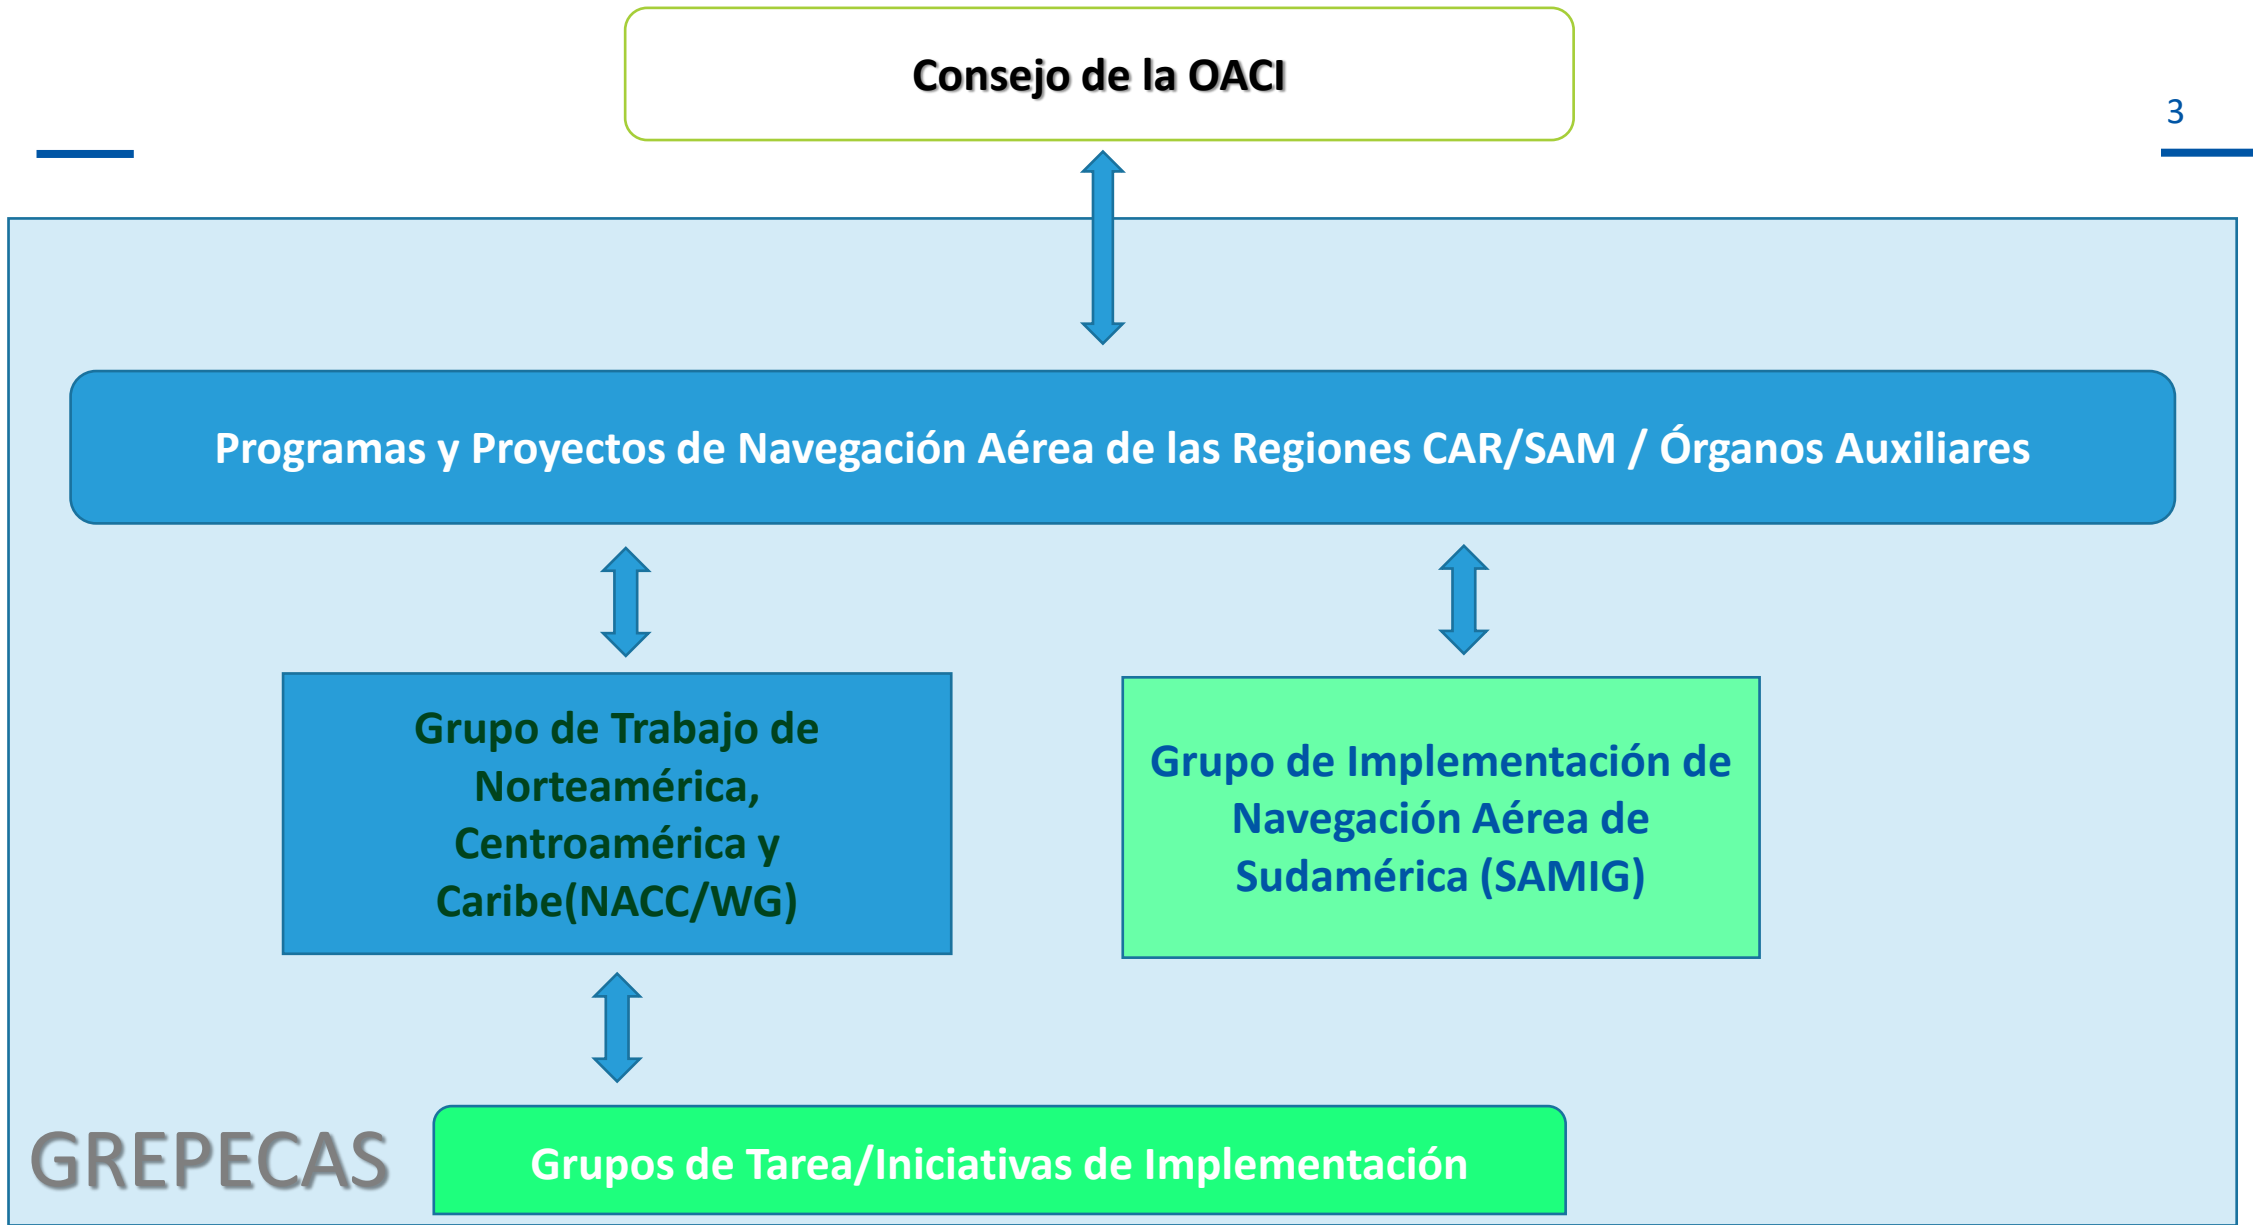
Consejo de la OACI

3

Programas y Proyectos de Navegación Aérea de las Regiones CAR/SAM / Órganos Auxiliares

Grupo de Trabajo de Norteamérica, Centroamérica y Caribe(NACC/WG)

Grupo de Implementación de Navegación Aérea de Sudamérica (SAMIG)

GREPECAS

Grupos de Tarea/Iniciativas de Implementación